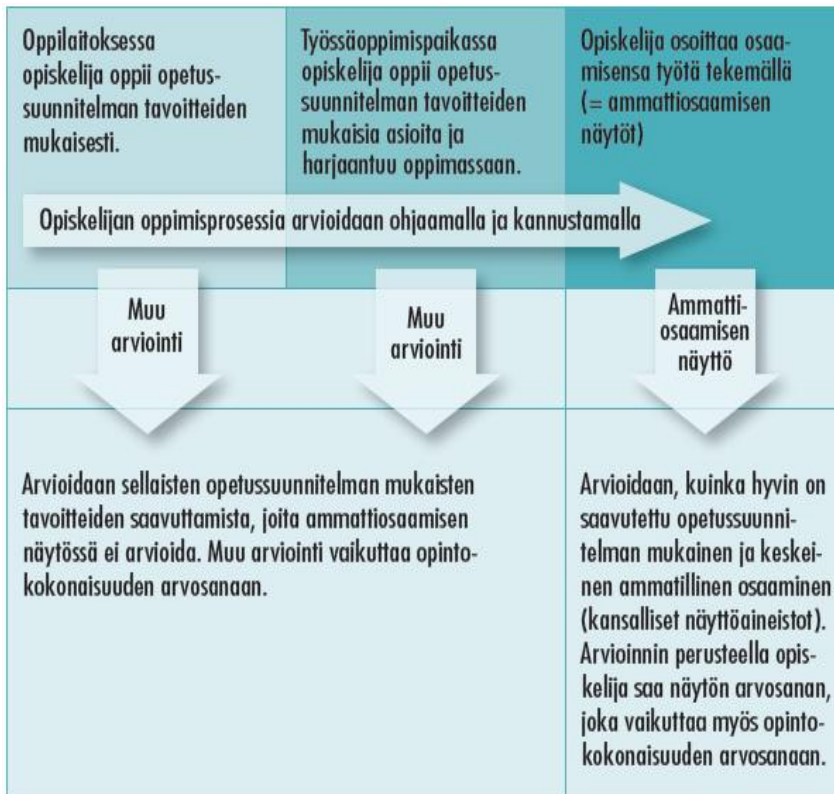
Oppilaitoksessa opiskelija oppii opetussuunnitelman tavoitteiden mukaisesti.

Työssäoppimispaikassa opiskelija oppii opetussuunnitelman tavoitteiden mukaisia asioita ja harjaantuu oppimassaan.

Opiskelija osoittaa osaamisensa työtä tekemällä (= ammattiosaamisen näytöt)

Opiskelijan oppimisprosessia arvioidaan ohjaamalla ja kannustamalla

Muu arviointi

Muu arviointi

Ammattiosaamisen näyttö

Arvioidaan sellaisten opetussuunnitelman mukaisten tavoitteiden saavuttamista, joita ammattiosaamisen näytössä ei arvioida. Muu arviointi vaikuttaa opintokokonaisuuden arvosanaan.

Arvioidaan, kuinka hyvin on saavutettu opetussuunnitelman mukainen ja keskeinen ammatillinen osaaminen (kansalliset näyttöaineistot). Arvioinnin perusteella opiskelija saa näytön arvosanan, joka vaikuttaa myös opintokokonaisuuden arvosanaan.